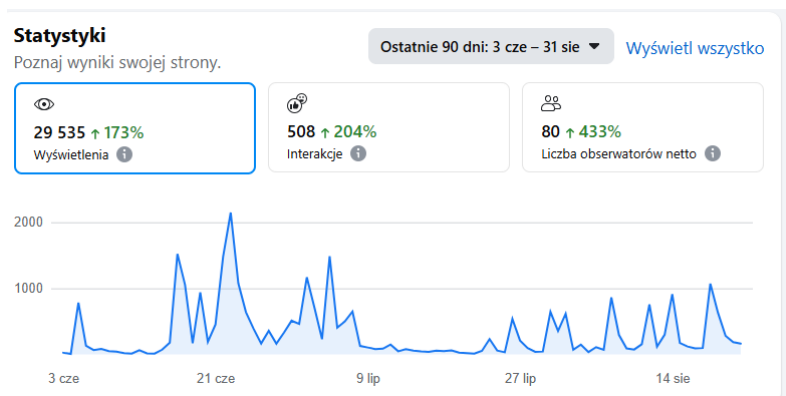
Statystyki
Poznaj wyniki swojej strony.

Ostatnie 90 dni: 3 cze – 31 sie

Wyświetl wszystko

29 535 ↑ 173%
Wyświetlenia

508 ↑ 204%
Interakcje

80 ↑ 433%
Liczba obserwatorów netto

2000
1000

3 cze
21 cze
9 lip
27 lip
14 sie